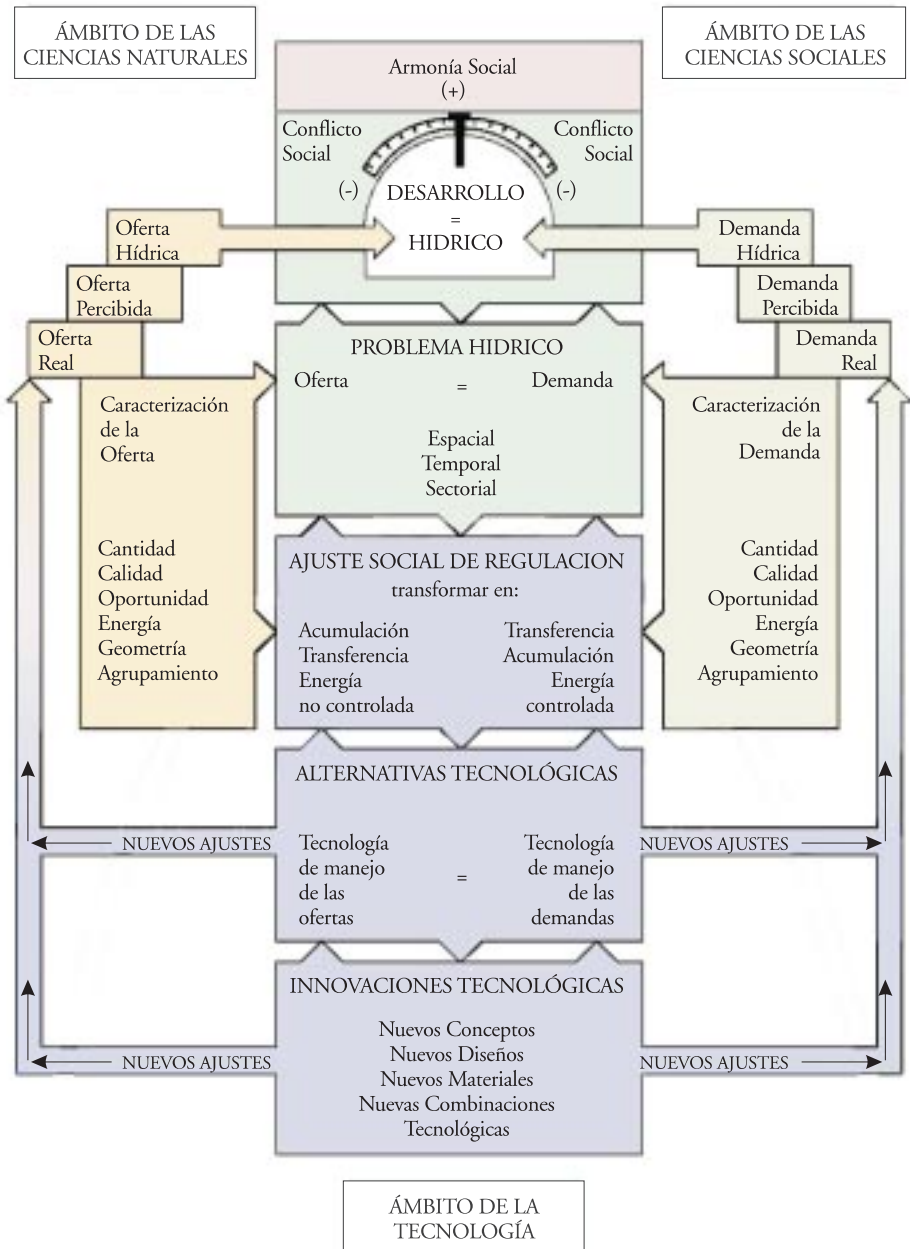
ÁMBITO DE LAS CIENCIAS NATURALES

ÁMBITO DE LAS CIENCIAS SOCIALES

Armonía Social (+)

Conflicto Social

Conflicto Social

(-)

DESARROLLO = HIDRICO

(-)

Oferta Hídrica

Oferta Percibida

Oferta Real

Demanda Hídrica

Demanda Percibida

Demanda Real

PROBLEMA HIDRICO

Oferta = Demanda

Espacial
Temporal
Sectorial

Caracterización de la Oferta

Cantidad
Calidad
Oportunidad
Energía
Geometría
Agrupamiento

Caracterización de la Demanda

Cantidad
Calidad
Oportunidad
Energía
Geometría
Agrupamiento

AJUSTE SOCIAL DE REGULACION
transformar en:

Acumulación
Transferencia
Energía
no controlada

Transferencia
Acumulación
Energía
controlada

ALTERNATIVAS TECNOLÓGICAS

NUEVOS AJUSTES

Tecnología de manejo de las ofertas = Tecnología de manejo de las demandas

NUEVOS AJUSTES

INNOVACIONES TECNOLÓGICAS

Nuevos Conceptos
Nuevos Diseños
Nuevos Materiales
Nuevas Combinaciones Tecnológicas

NUEVOS AJUSTES

NUEVOS AJUSTES

ÁMBITO DE LA TECNOLOGÍA